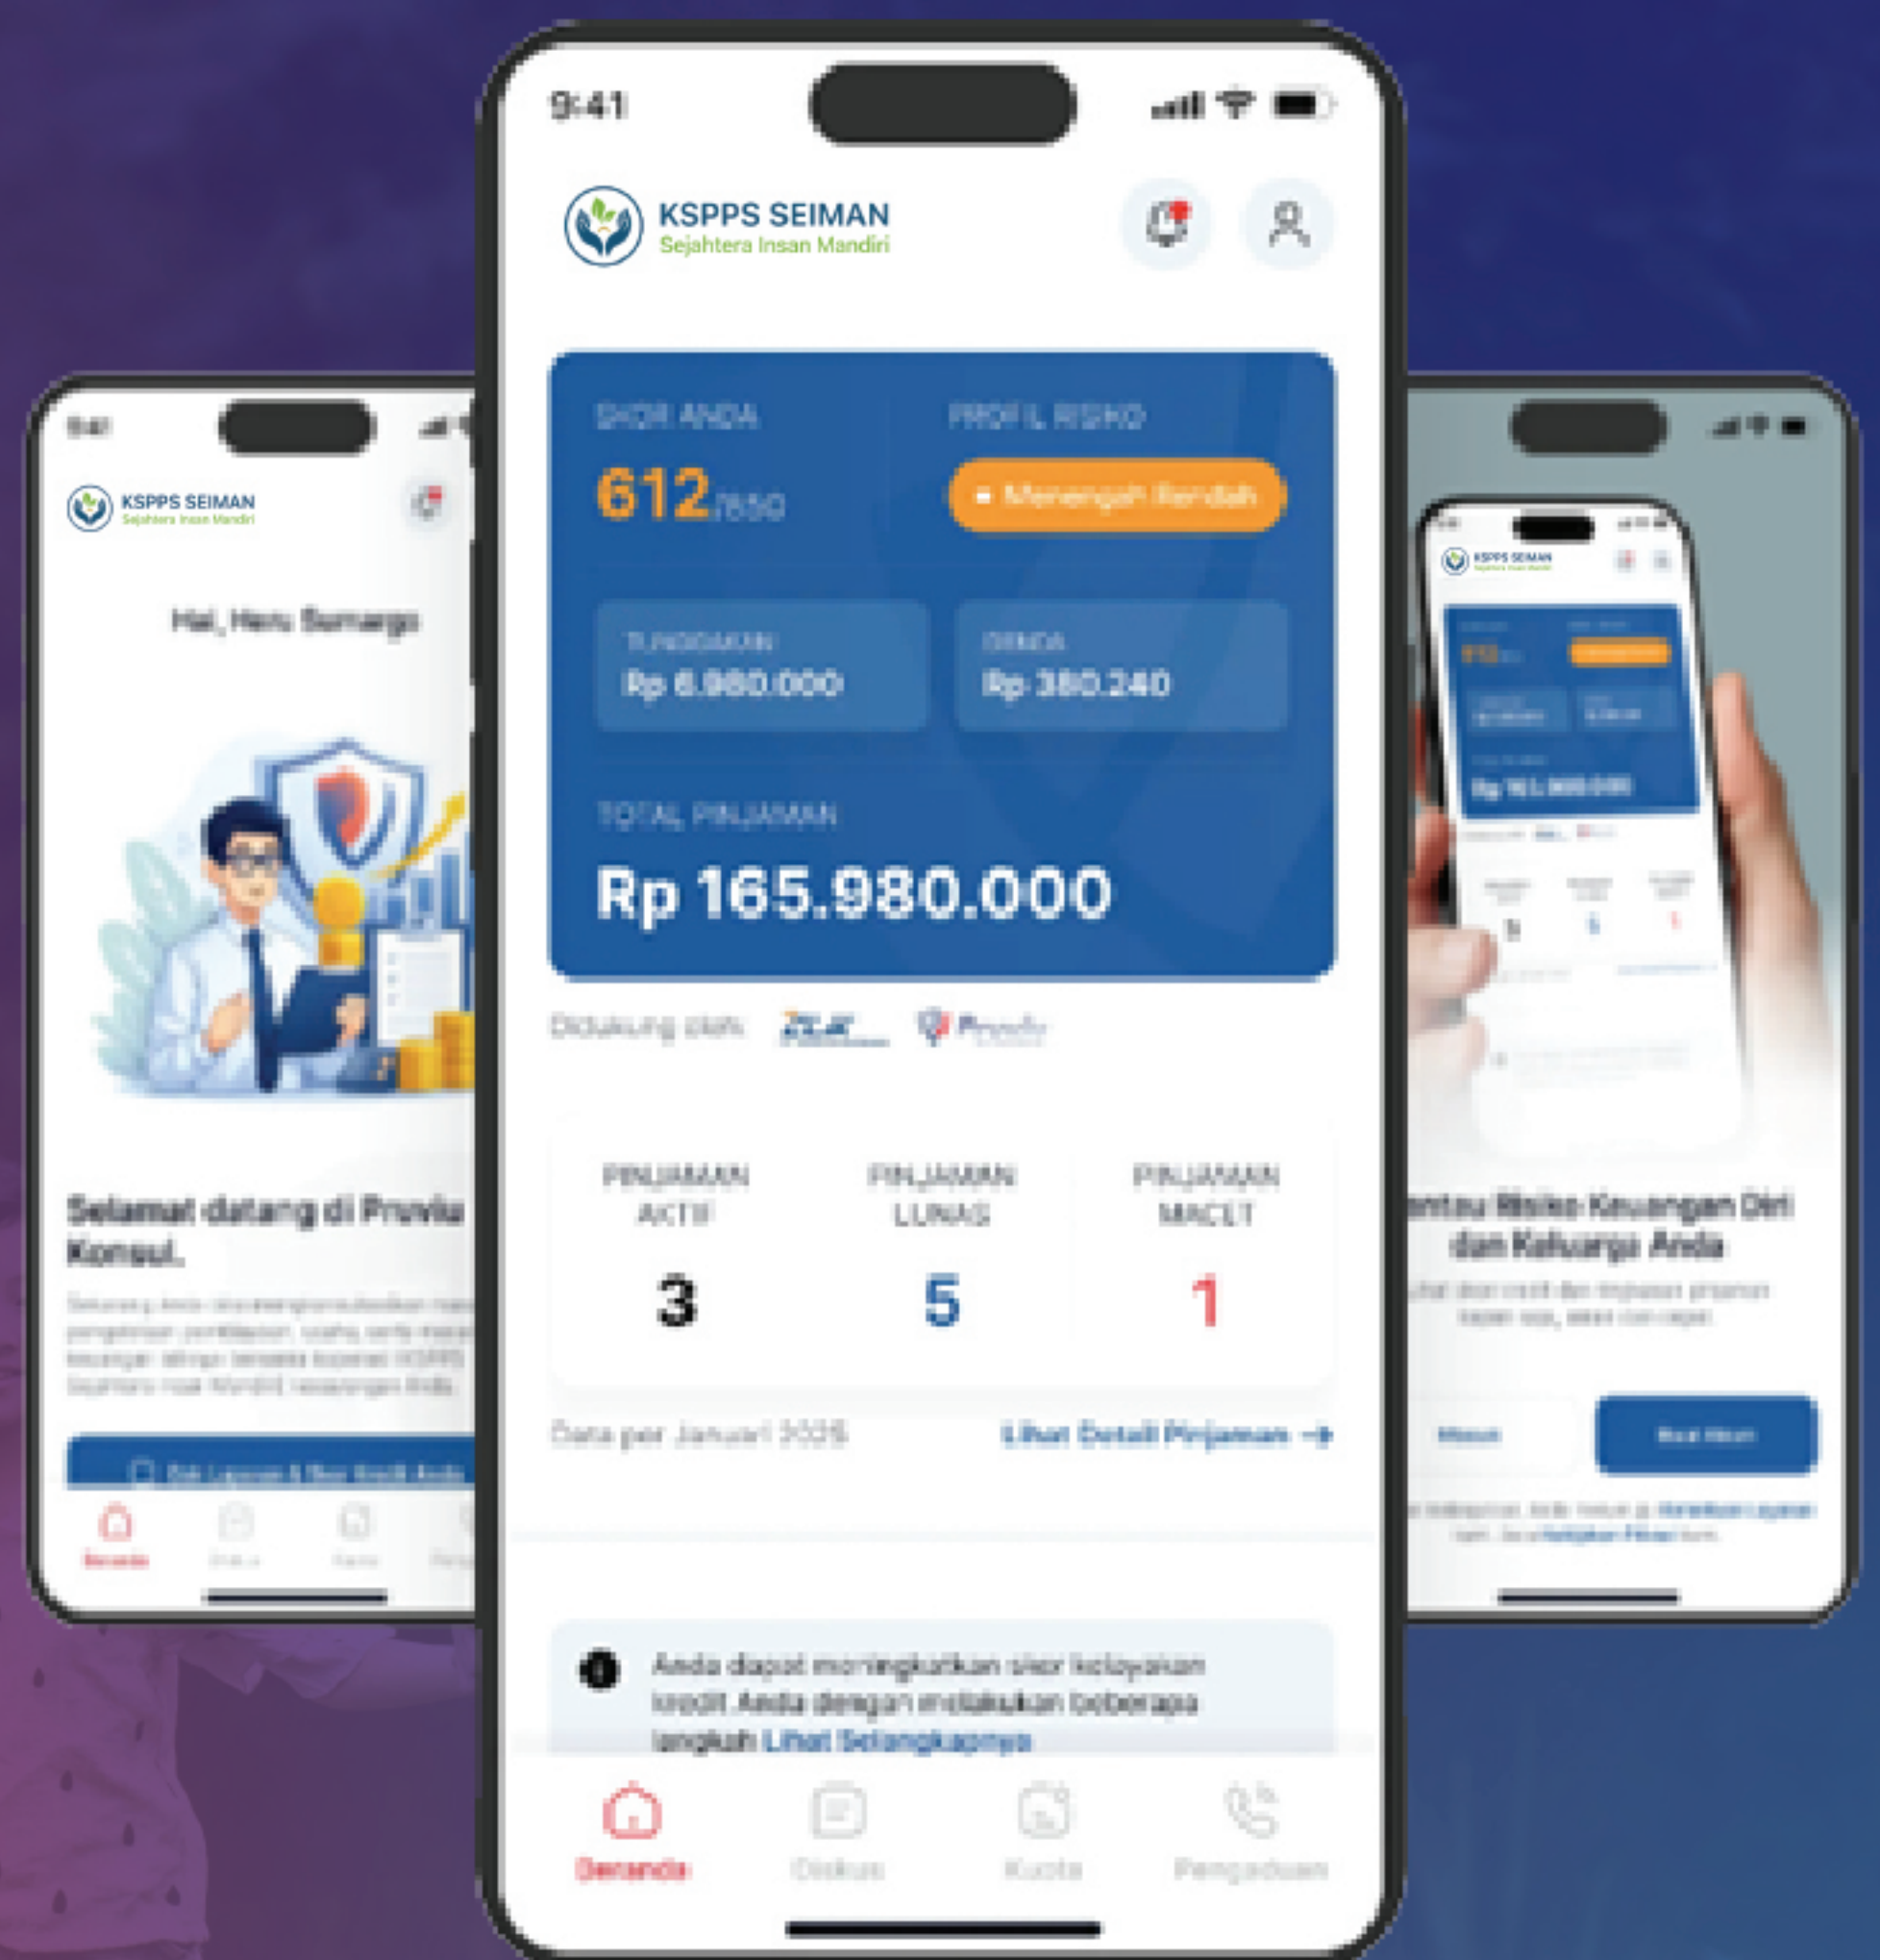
9:41

KSPPS SEIMAN
Sejahtera Insan Mandiri

SKOR ANDA
612/850

PROFIL RISIKO
Menengah Rendah

TUNGGAKAN
Rp 6.980.000

DENDA
Rp 380.240

TOTAL PINJAMAN
Rp 165.980.000

Didukung oleh: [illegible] Pruvia

| PINJAMAN AKTIF | PINJAMAN LUNAS | PINJAMAN MACET |
|---|---|---|
| 3 | 5 | 1 |

Data per Januari 2025
Lihat Detail Pinjaman →

Anda dapat meningkatkan skor kelayakan kredit Anda dengan melakukan beberapa langkah Lihat Selengkapnya

Beranda
Diskusi
Kuota
Pengaduan

9:41

KSPPS SEIMAN
Sejahtera Insan Mandiri

Hai, Heru Sumargo

Selamat datang di Pruvia Konsul.

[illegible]

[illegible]

Beranda

KSPPS SEIMAN

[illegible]tau Risiko Keuangan Diri dan Keluarga Anda

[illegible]

Masuk
Buat Akun

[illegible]